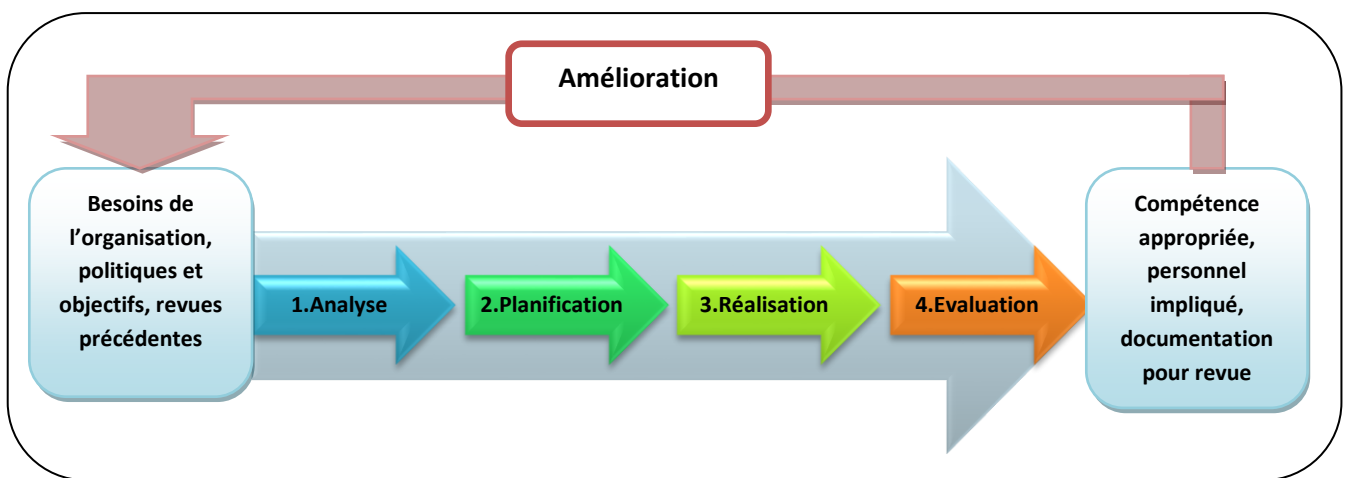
Amélioration

Besoins de l’organisation, politiques et objectifs, revues précédentes

1.Analyse

2.Planification

3.Réalisation

4.Evaluation

Compétence appropriée, personnel impliqué, documentation pour revue